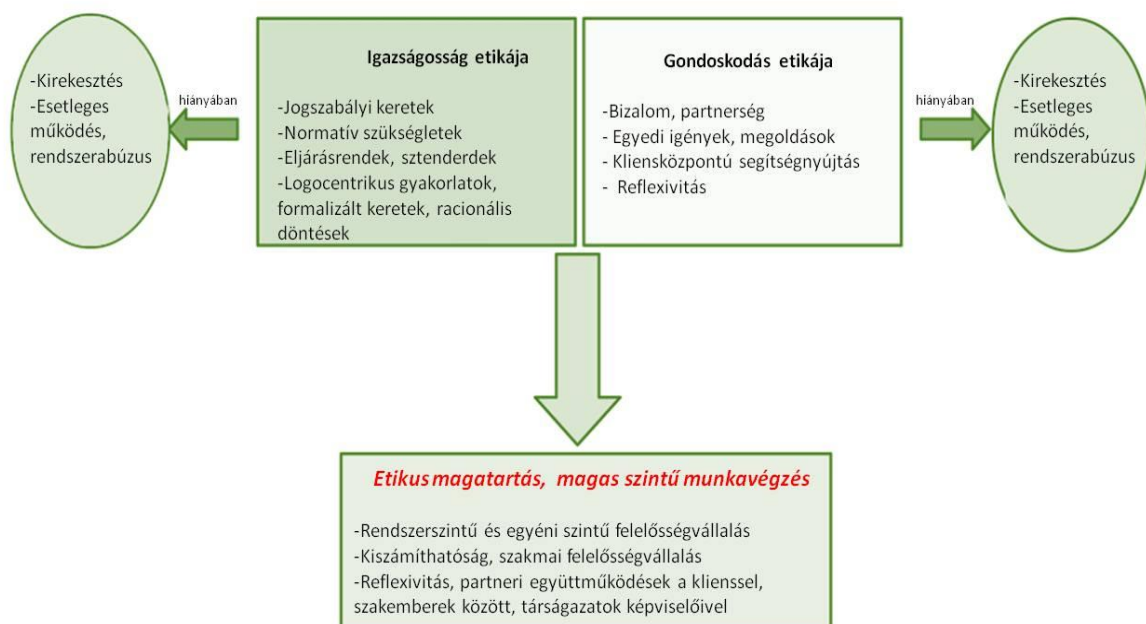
-Kirekesztés
-Esetleges működés, rendszerabúzus

hiányában

Igazságosság etikája

-Jogszabályi keretek
-Normatív szükségletek
-Eljárásrendek, sztenderdek
-Logocentrikus gyakorlatok, formalizált keretek, racionális döntések

Gondoskodás etikája

-Bizalom, partnerség
- Egyedi igények, megoldások
- Kliensközpontú segítségnyújtás
- Reflexivitás

hiányában

-Kirekesztés
-Esetleges működés, rendszerabúzus

Etikus magatartás, magas szintű munkavégzés

-Rendszerszintű és egyéni szintű felelősségvállalás
-Kiszámíthatóság, szakmai felelősségvállalás
-Reflexivitás, partneri együttműködések a klienssel, szakemberek között, társágazatok képviselőivel